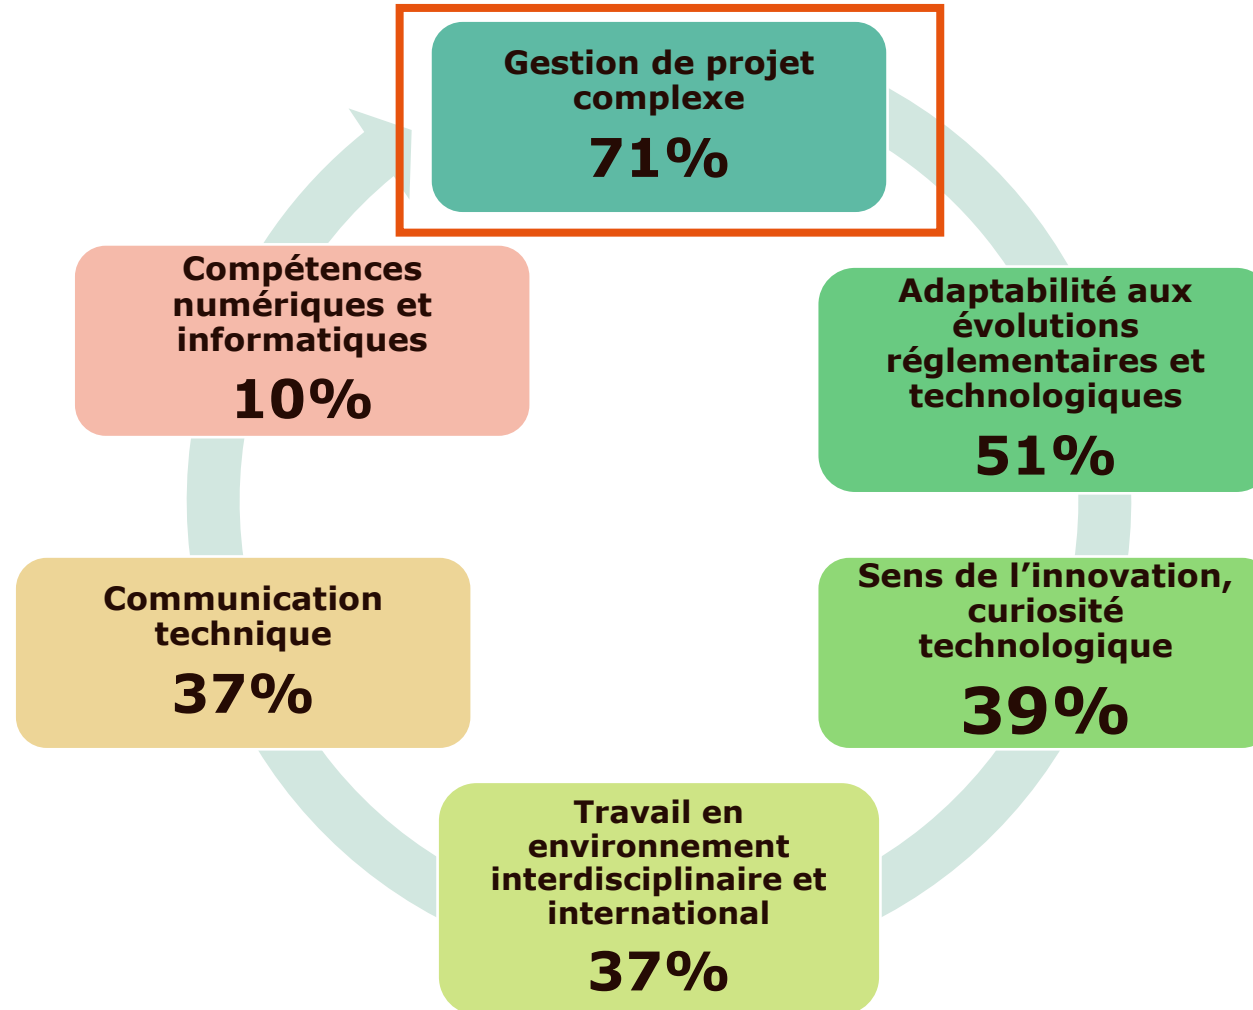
Gestion de projet complexe
71%

Adaptabilité aux évolutions réglementaires et technologiques
51%

Sens de l’innovation, curiosité technologique
39%

Travail en environnement interdisciplinaire et international
37%

Communication technique
37%

Compétences numériques et informatiques
10%